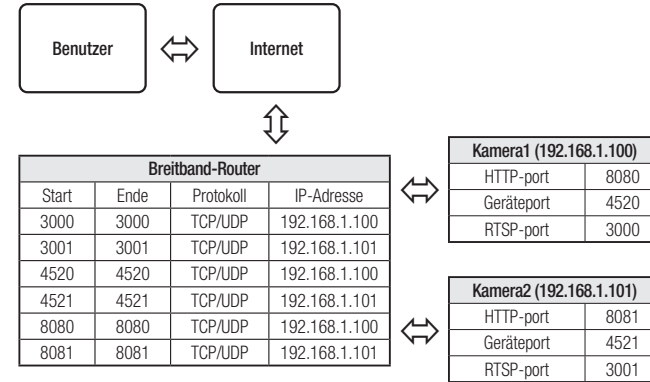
Benutzer

Internet

| Breitband-Router | | | |
|---|---|---|---|
| Start | Ende | Protokoll | IP-Adresse |
| 3000 | 3000 | TCP/UDP | 192.168.1.100 |
| 3001 | 3001 | TCP/UDP | 192.168.1.101 |
| 4520 | 4520 | TCP/UDP | 192.168.1.100 |
| 4521 | 4521 | TCP/UDP | 192.168.1.101 |
| 8080 | 8080 | TCP/UDP | 192.168.1.100 |
| 8081 | 8081 | TCP/UDP | 192.168.1.101 |

| Kamera1 (192.168.1.100) | |
|---|---|
| HTTP-port | 8080 |
| Geräteport | 4520 |
| RTSP-port | 3000 |

| Kamera2 (192.168.1.101) | |
|---|---|
| HTTP-port | 8081 |
| Geräteport | 4521 |
| RTSP-port | 3001 |